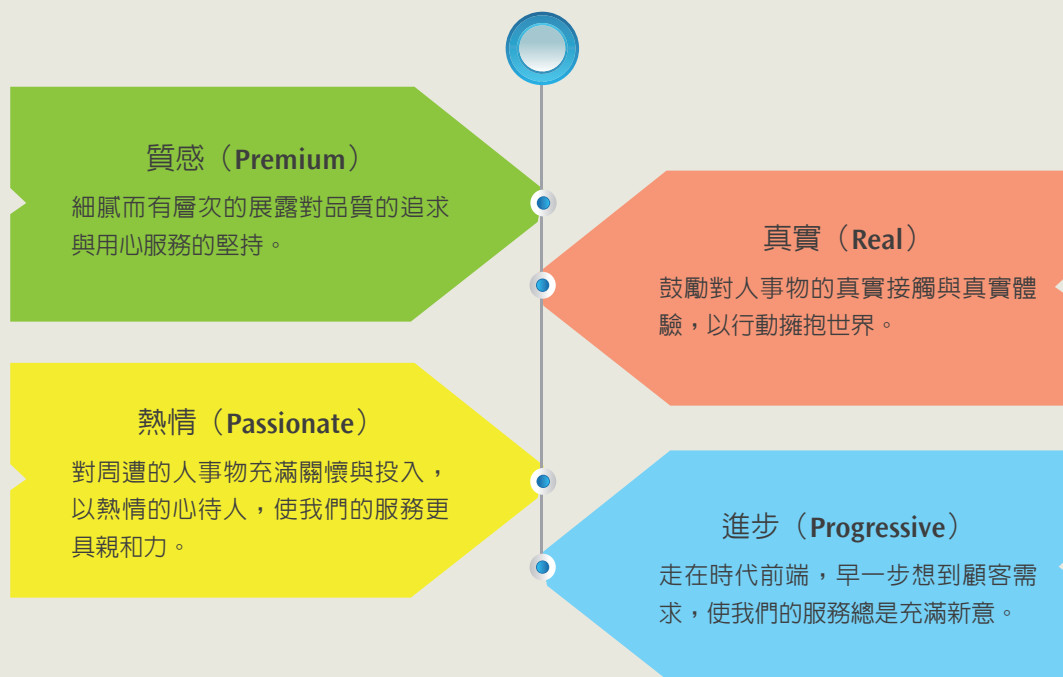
質感（Premium）

細膩而有層次的展露對品質的追求與用心服務的堅持。

真實（Real）

鼓勵對人事物的真實接觸與真實體驗，以行動擁抱世界。

熱情（Passionate）

對周遭的人事物充滿關懷與投入，以熱情的心待人，使我們的服務更具親和力。

進步（Progressive）

走在時代前端，早一步想到顧客需求，使我們的服務總是充滿新意。